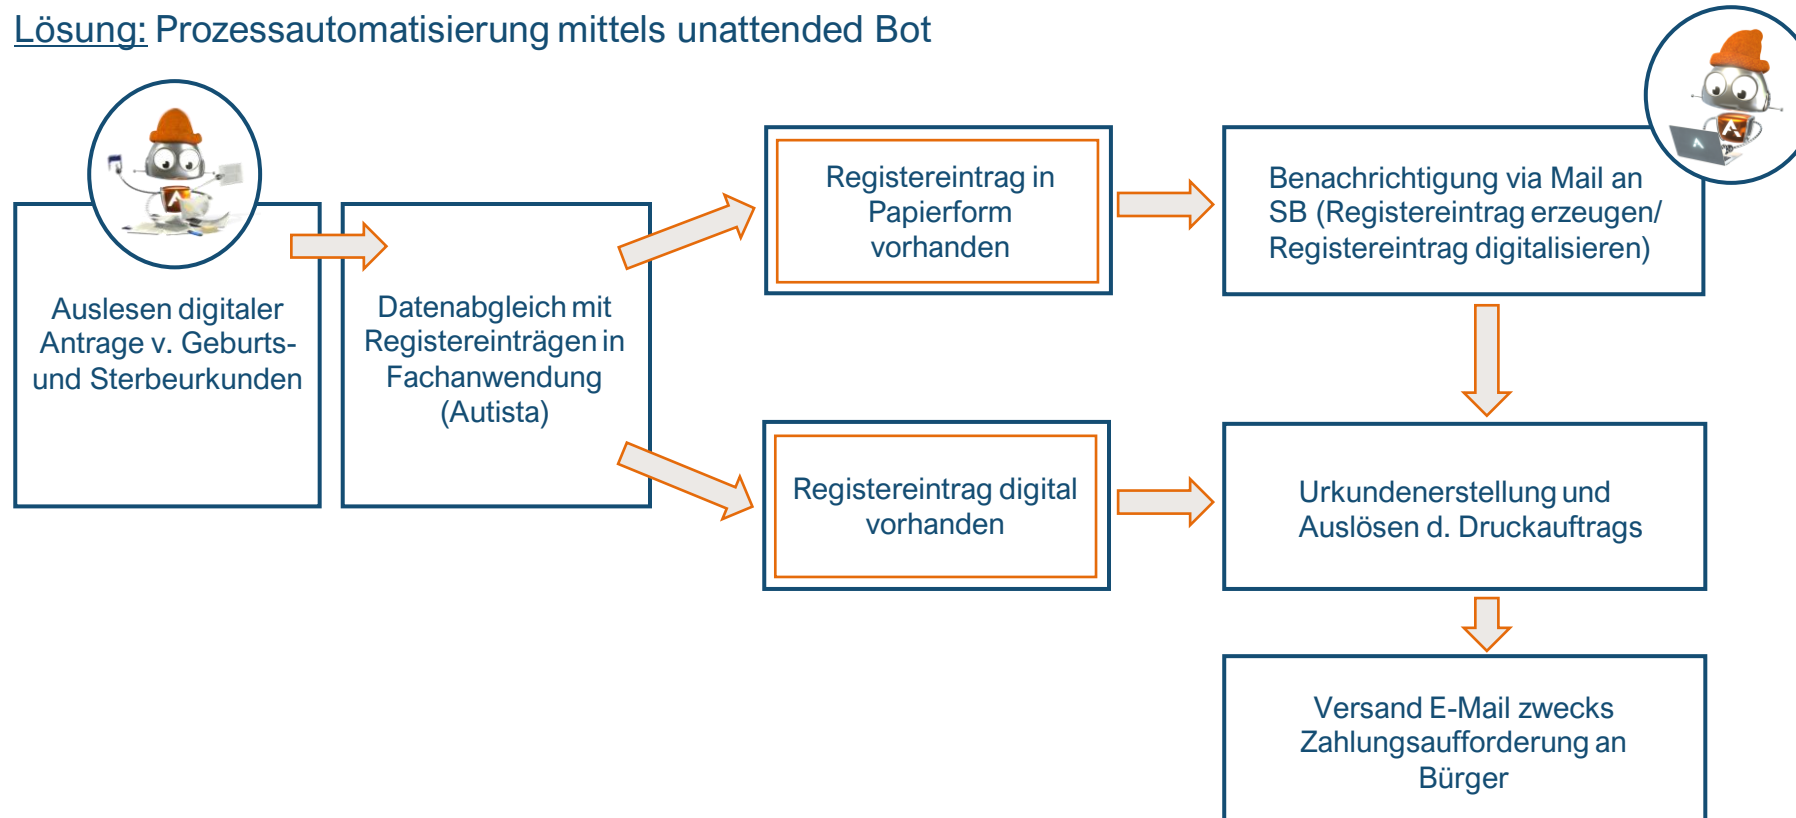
Lösung: Prozessautomatisierung mittels unattended Bot

Auslesen digitaler Antrage v. Geburts- und Sterbeurkunden

Datenabgleich mit Registereinträgen in Fachanwendung (Autista)

Registereintrag in Papierform vorhanden

Registereintrag digital vorhanden

Benachrichtigung via Mail an SB (Registereintrag erzeugen/ Registereintrag digitalisieren)

Urkundenerstellung und Auslösen d. Druckauftrags

Versand E-Mail zwecks Zahlungsaufforderung an Bürger